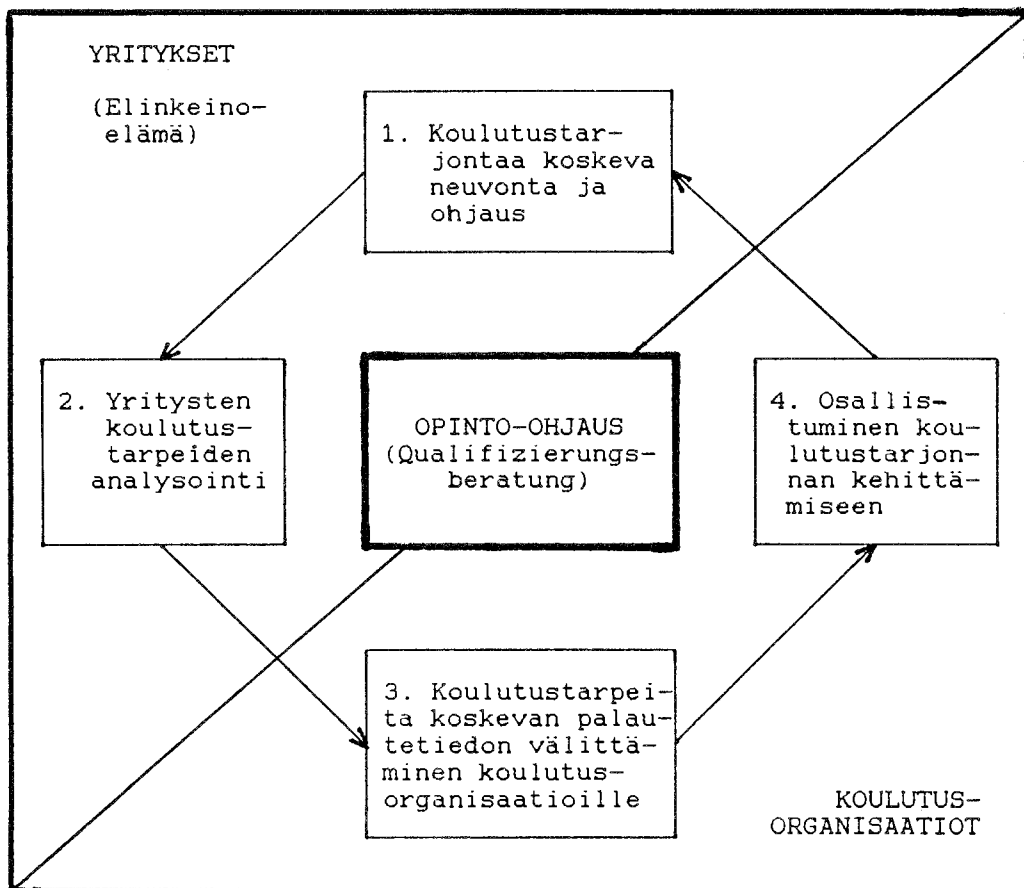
YRITYKSET

(Elinkeinoelämä)

1. Koulutustarjontaa koskeva neuvonta ja ohjaus

2. Yritysten koulutustarpeiden analysointi

OPINTO-OHJAUS (Qualifizierungsberatung)

4. Osallistuminen koulutustarjonnan kehittämiseen

3. Koulutustarpeita koskevan palautetiedon välittäminen koulutusorganisaatioille

KOULUTUS-ORGANISAATIOT